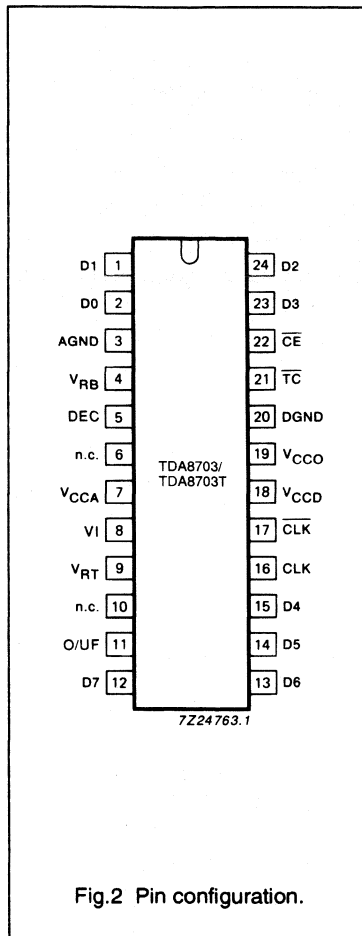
D1 1
D0 2
AGND 3
$V_{RB}$ 4
DEC 5
n.c. 6
$V_{CCA}$ 7
VI 8
$V_{RT}$ 9
n.c. 10
O/UF 11
D7 12

TDA8703/
TDA8703T

24 D2
23 D3
22 $\overline{CE}$
21 $\overline{TC}$
20 DGND
19 $V_{CCO}$
18 $V_{CCD}$
17 $\overline{CLK}$
16 CLK
15 D4
14 D5
13 D6

7Z24763.1

Fig.2 Pin configuration.